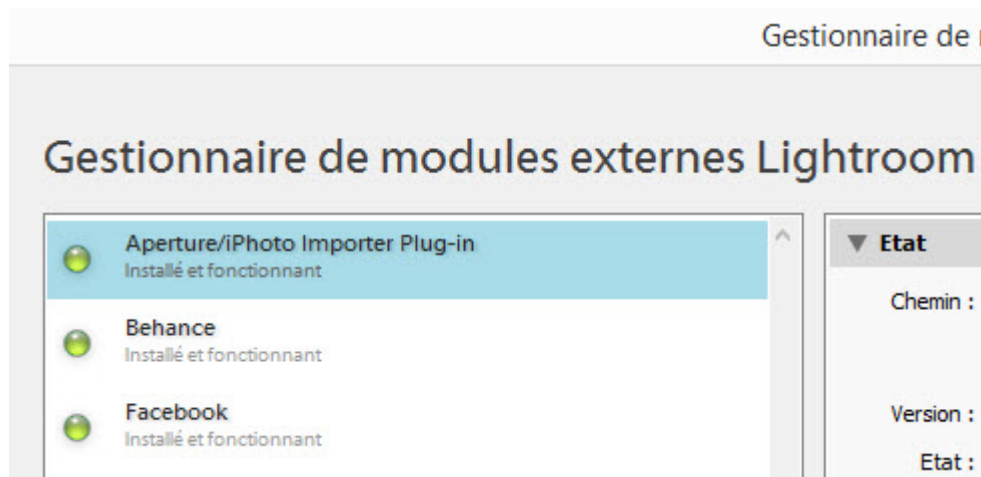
Gestionnaire de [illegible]

Gestionnaire de modules externes Lightroom

Aperture/iPhoto Importer Plug-in
Installé et fonctionnant

Behance
Installé et fonctionnant

Facebook
Installé et fonctionnant

▼ Etat

Chemin :

Version :

Etat :